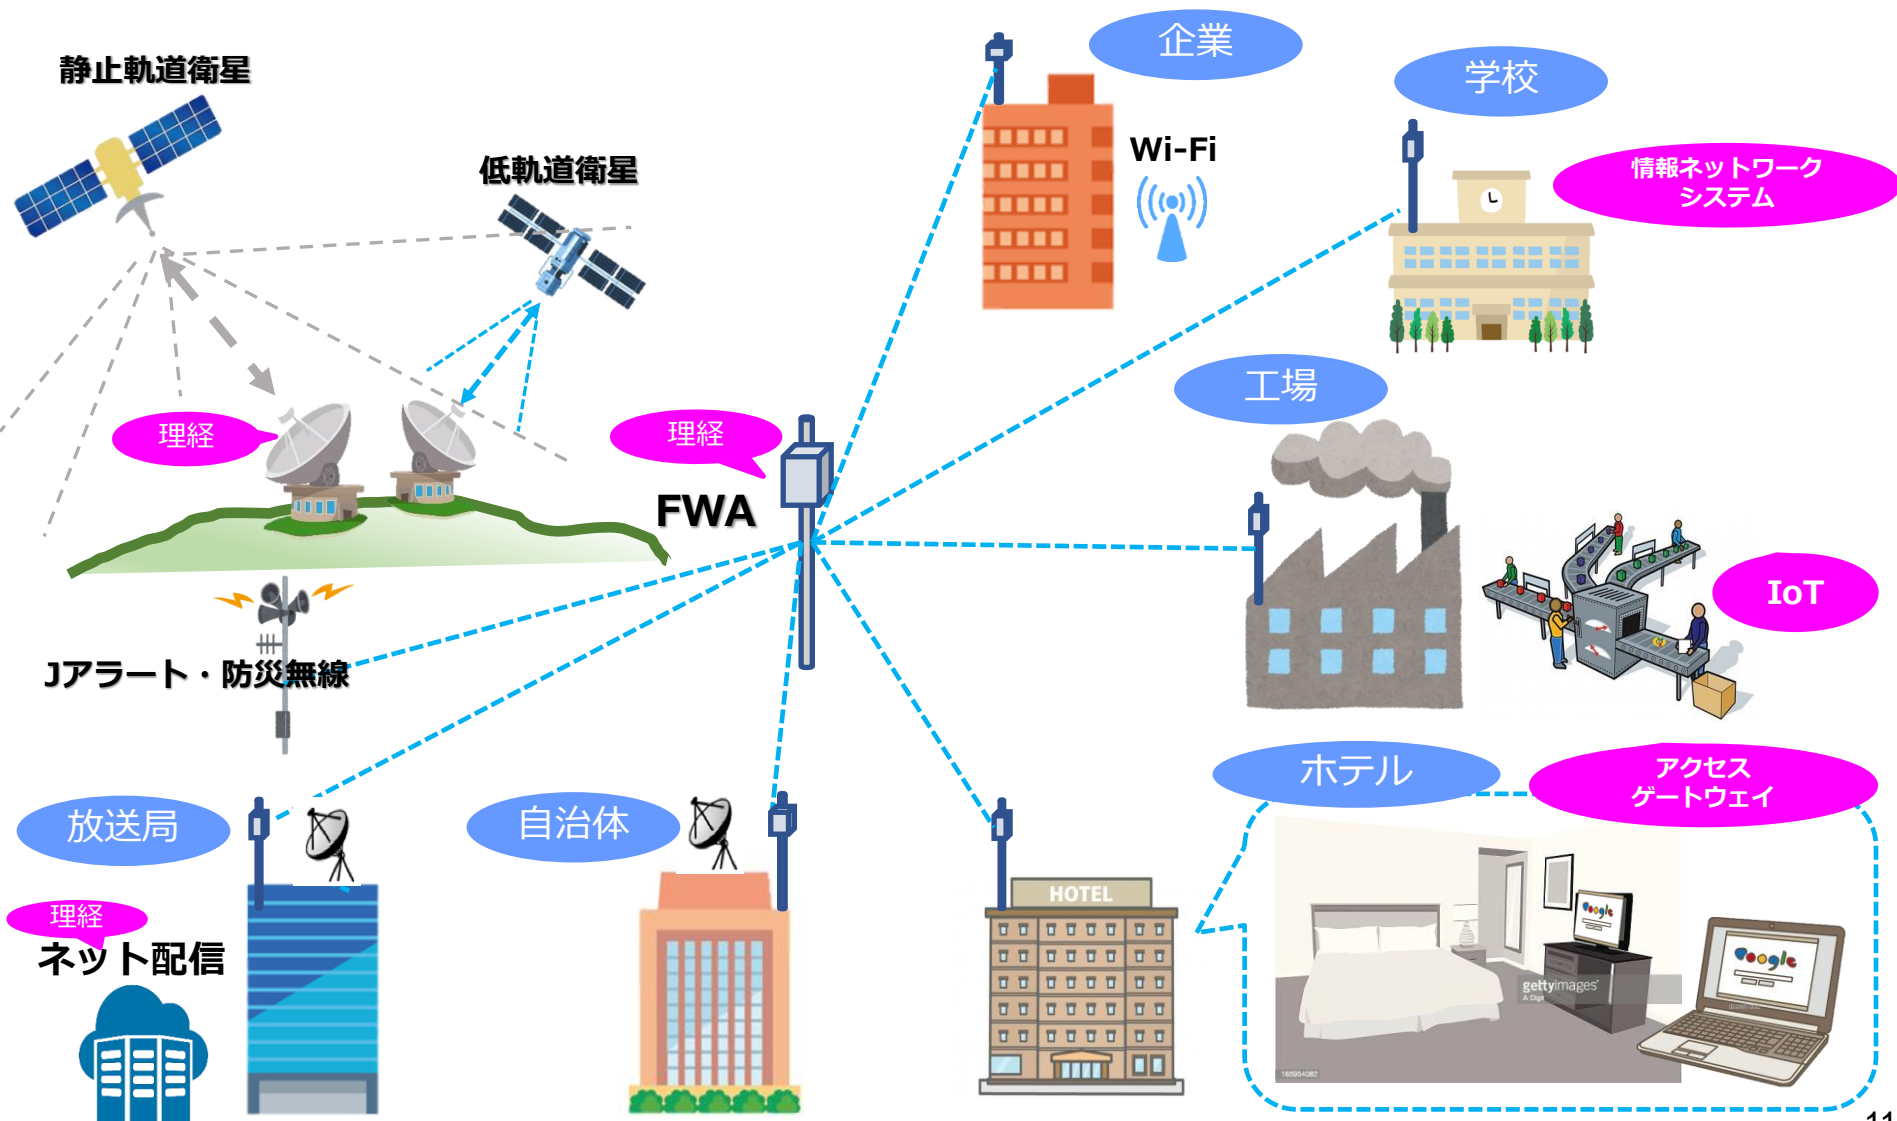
静止軌道衛星

低軌道衛星

企業

Wi-Fi

学校

情報ネットワークシステム

工場

理経

理経

FWA

IoT

Jアラート・防災無線

ホテル

アクセスゲートウェイ

放送局

自治体

理経

ネット配信

HOTEL

Google

Google

gettyimages

11